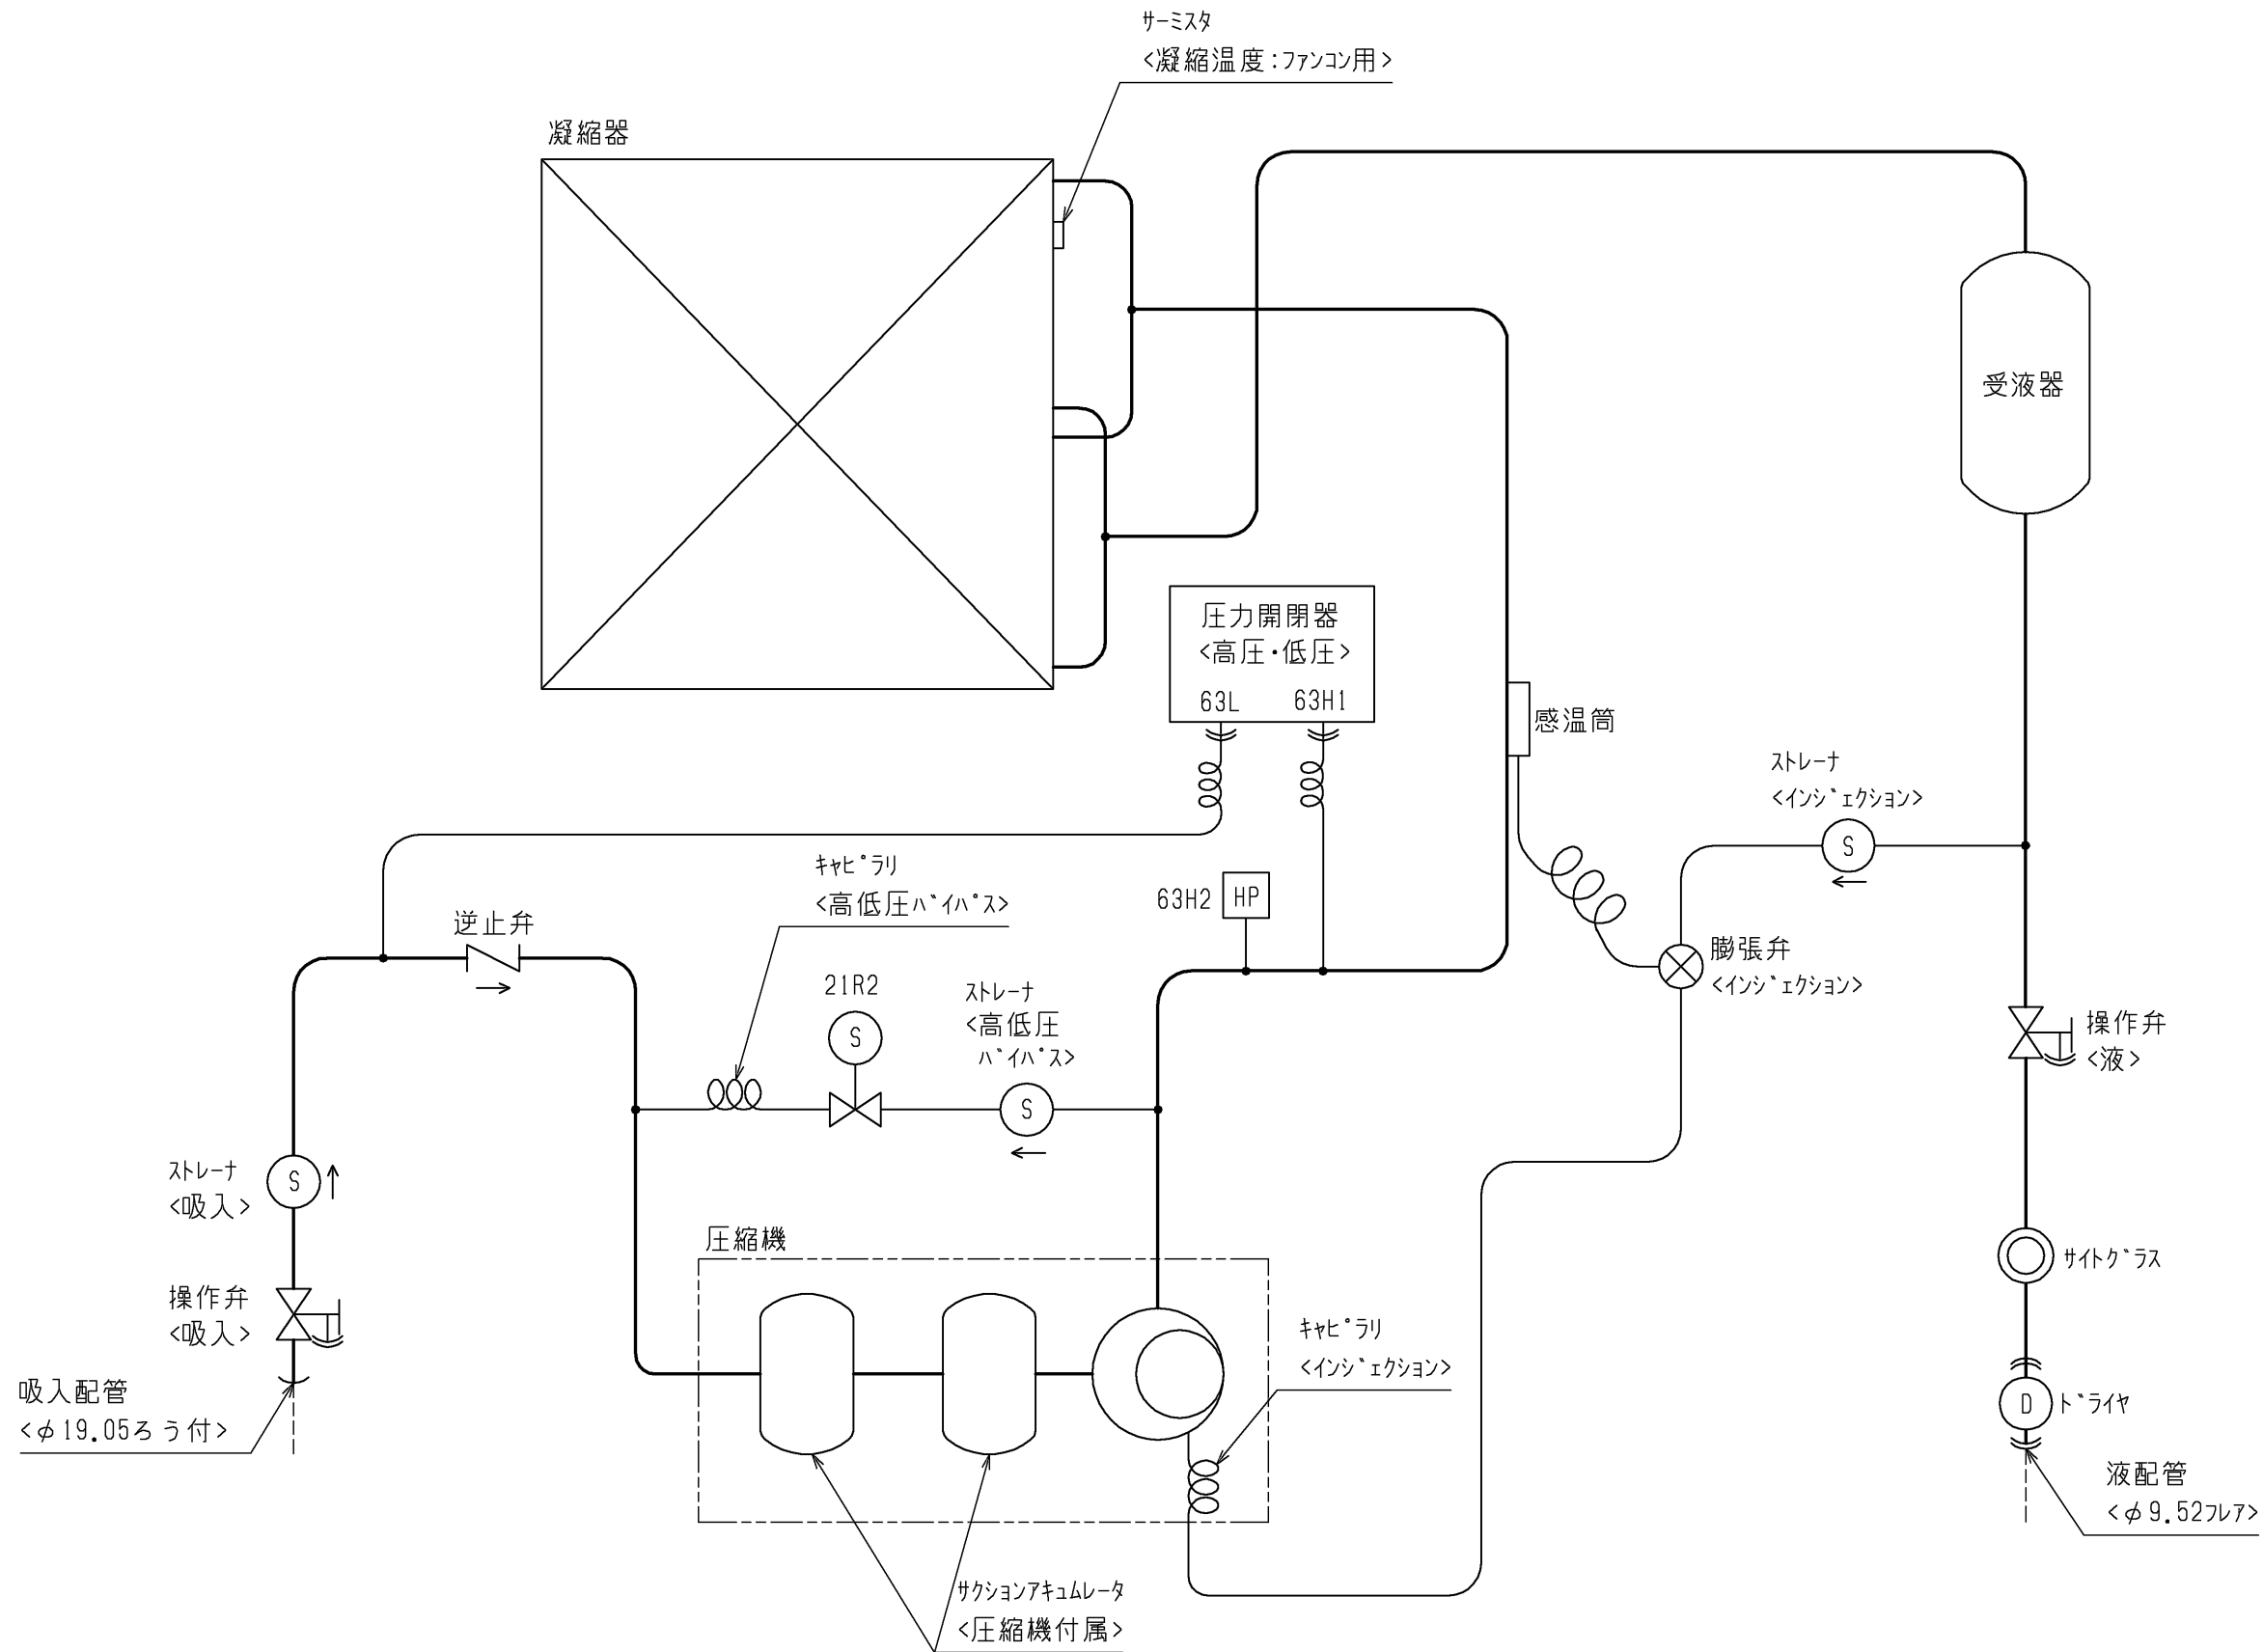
サーミスタ
<凝縮温度:ファンコン用>

凝縮器

受液器

圧力開閉器
<高圧・低圧>
63L 63H1

感温筒

ストレーナ
<インジェクション>

キャピラリ
<高低圧バイパス>

逆止弁

63H2 HP

膨張弁
<インジェクション>

21R2
S

ストレーナ
<高低圧
バイパス>
S

操作弁
<液>

ストレーナ
<吸入>
S

サイトグラス

圧縮機

キャピラリ
<インジェクション>

操作弁
<吸入>

吸入配管
<φ19.05ろう付>

D ドライヤ

液配管
<φ9.52フレア>

サクションアキュムレータ
<圧縮機付属>